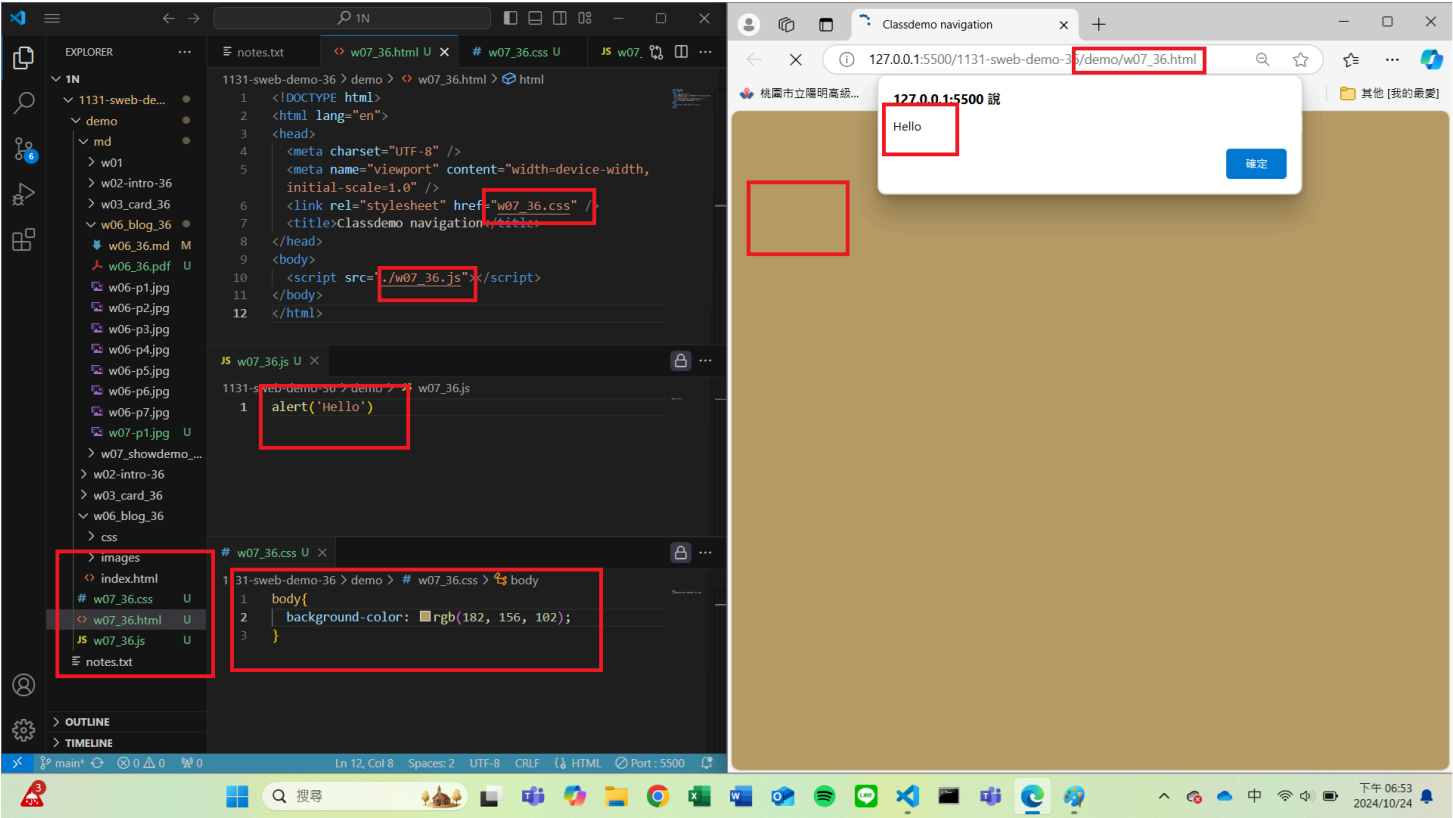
1N

EXPLORER
1N
1131-sweb-de...
demo
md
w01
w02-intro-36
w03_card_36
w06_blog_36
w06_36.md M
w06_36.pdf U
w06-p1.jpg
w06-p2.jpg
w06-p3.jpg
w06-p4.jpg
w06-p5.jpg
w06-p6.jpg
w06-p7.jpg
w07-p1.jpg U
w07_showdemo_...
w02-intro-36
w03_card_36
w06_blog_36
css
images
index.html
w07_36.css U
w07_36.html U
w07_36.js U
notes.txt
OUTLINE
TIMELINE

notes.txt | w07_36.html U | w07_36.css U | w07_

1131-sweb-demo-36 > demo > w07_36.html > html

1 <!DOCTYPE html>
2 <html lang="en">
3 <head>
4 <meta charset="UTF-8" />
5 <meta name="viewport" content="width=device-width, initial-scale=1.0" />
6 <link rel="stylesheet" href="w07_36.css" />
7 <title>Classdemo navigation</title>
8 </head>
9 <body>
10 <script src="./w07_36.js"></script>
11 </body>
12 </html>

w07_36.js U
1131-sweb-demo-36 > demo > w07_36.js
1 alert('Hello')

w07_36.css U
1131-sweb-demo-36 > demo > # w07_36.css > body
1 body{
2 background-color: rgb(182, 156, 102);
3 }

main* 0 0 0 Ln 12, Col 8 Spaces: 2 UTF-8 CRLF HTML Port : 5500

Classdemo navigation
127.0.0.1:5500/1131-sweb-demo-36/demo/w07_36.html
桃園市立陽明高級...
其他 [我的最愛]

127.0.0.1:5500 說
Hello
確定

搜尋
中
下午 06:53
2024/10/24